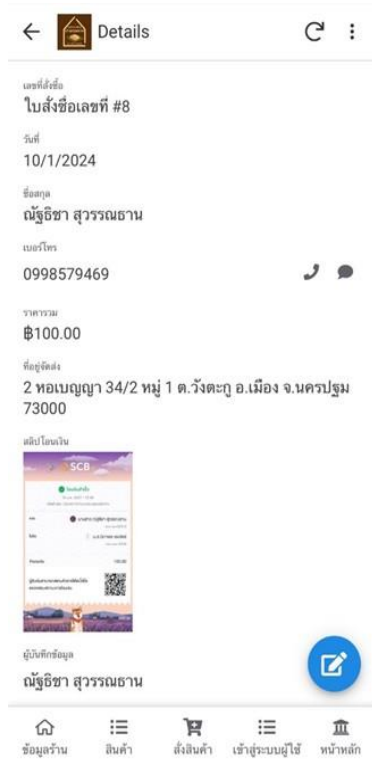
Details

เลขที่สั่งซื้อ
ใบสั่งซื้อเลขที่ #8

วันที่
10/1/2024

ชื่อสกุล
ณัฐธิชา สุวรรณธาน

เบอร์โทร
0998579469

ราคารวม
฿100.00

ที่อยู่จัดส่ง
2 หอเบญญา 34/2 หมู่ 1 ต.วังตะกู อ.เมือง จ.นครปฐม 73000

สลิปโอนเงิน

SCB
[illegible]

ผู้บันทึกข้อมูล
ณัฐธิชา สุวรรณธาน

ข้อมูลร้าน
สินค้า
สั่งสินค้า
เข้าสู่ระบบผู้ใช้
หน้าหลัก